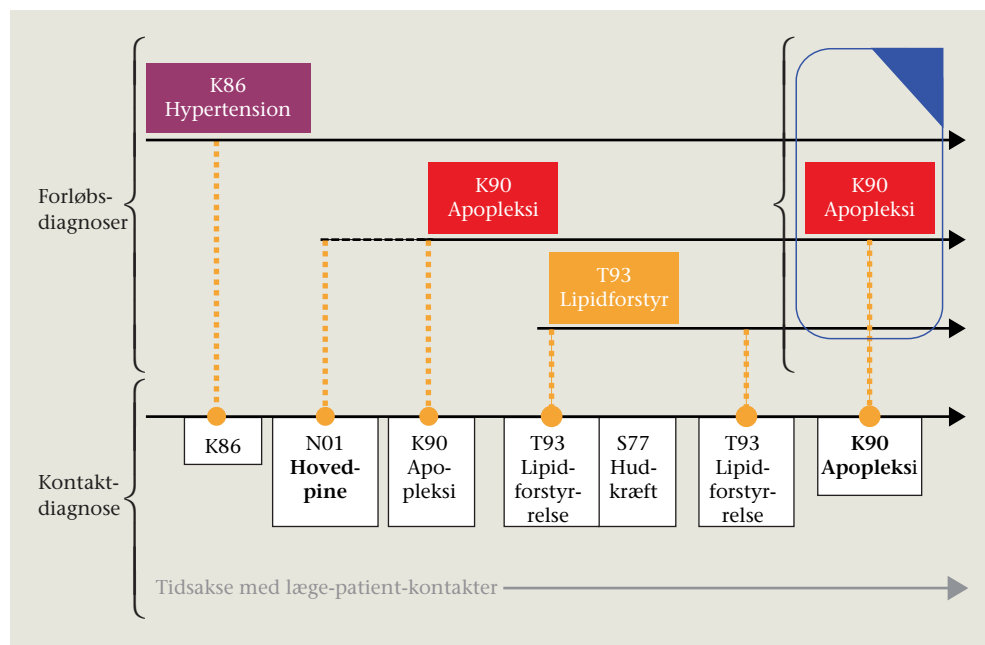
K86
Hypertension

Forløbsdiagnoser

K90
Apopleksi

T93
Lipidforstyr

K90
Apopleksi

Kontaktdiagnose

K86

N01
**Hovedpine**

K90
Apopleksi

T93
Lipidforstyrrelse

S77
Hudkræft

T93
Lipidforstyrrelse

**K90**
**Apopleks**i

Tidsakse med læge-patient-kontakter